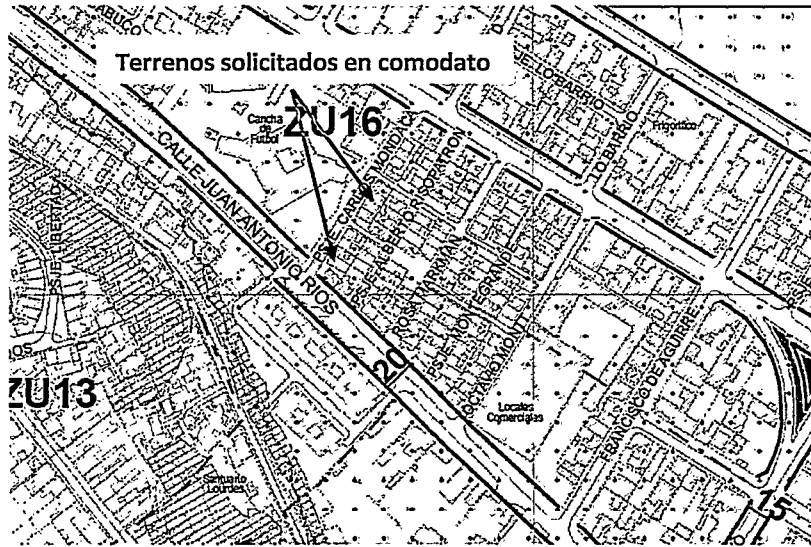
Terrenos solicitados en comodato

ZU16

Cancha de Futbol

Frigorifico

LO BARRIO

CALLE JUAN ANTONIO RIOS

ROSA YARMAN

OCTAVIO MONTT

Locales Comerciales

FRANCISCO DE AGUIRRE

ZU13

Santuario Lourdes

20

15